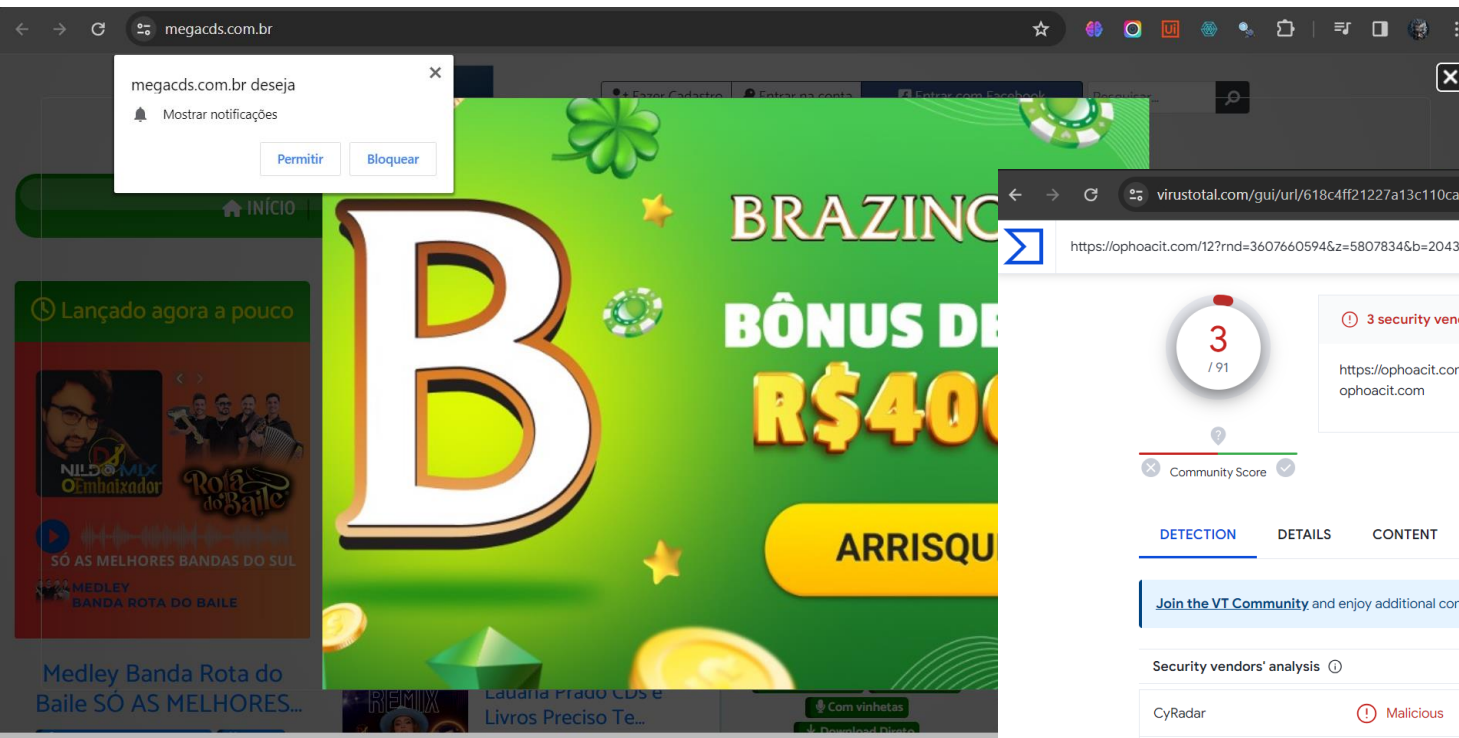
megacds.com.br

megacds.com.br deseja
Mostrar notificações
Permitir
Bloquear

Fazer Cadastro
Entrar na conta
Entrar com Facebook
Pesquisar...

INÍCIO

Lançado agora a pouco

NILDO MIX
O Embaixador
Rota do Baile
SÓ AS MELHORES BANDAS DO SUL
MEDLEY
BANDA ROTA DO BAILE

Medley Banda Rota do Baile SÓ AS MELHORES...

REMIX
Lauana Prado CDs e Livros Preciso Te...

Com vinhetas
Download Direto

BRAZINO
BÔNUS DE
R$400
ARRISQU

virustotal.com/gui/url/618c4ff21227a13c110ca

https://ophoacit.com/12?rnd=3607660594&z=5807834&b=2043

3
/ 91
Community Score

3 security vend
https://ophoacit.com
ophoacit.com

DETECTION
DETAILS
CONTENT

Join the VT Community and enjoy additional con

Security vendors' analysis

CyRadar
Malicious